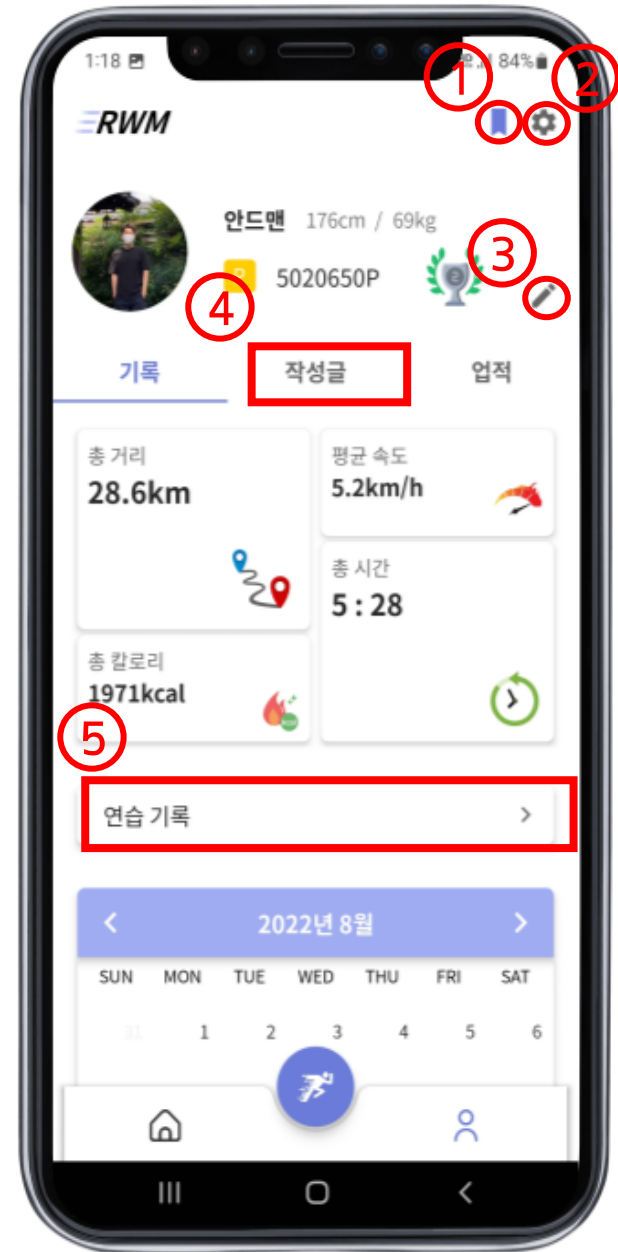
1:18

84%

①
②

RWM

안드맨 176cm / 69kg

③

④
5020650P

기록
작성글
업적

총 거리
28.6km

평균 속도
5.2km/h

총 시간
5 : 28

총 칼로리
1971kcal

⑤

연습 기록 >

< 2022년 8월 >

| SUN | MON | TUE | WED | THU | FRI | SAT |
|---|---|---|---|---|---|---|
| 31 | 1 | 2 | 3 | 4 | 5 | 6 |